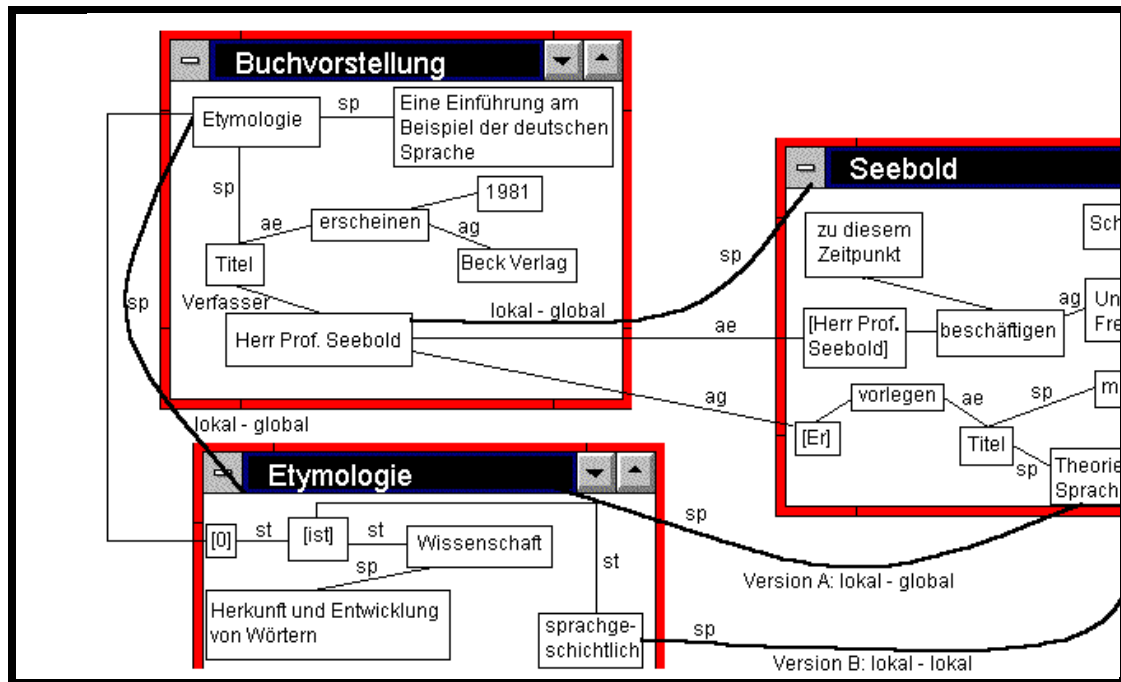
Buchvorstellung

Etymologie

sp

Eine Einführung am Beispiel der deutschen Sprache

sp

1981

ae

erscheinen

ag

Titel

Beck Verlag

sp

Verfasser

Herr Prof. Seebold

lokal - global

sp

Seebold

zu diesem Zeitpunkt

Sch

ag

Un

Fre

ae

[Herr Prof. Seebold]

beschäftigen

ag

vorlegen

ae

sp

m

[Er]

Titel

sp

Theorie

Sprach

lokal - global

Etymologie

sp

[0]

st

[ist]

st

Wissenschaft

st

sp

Herkunft und Entwicklung von Wörtern

Version A: lokal - global

sprachgeschichtlich

sp

Version B: lokal - lokal